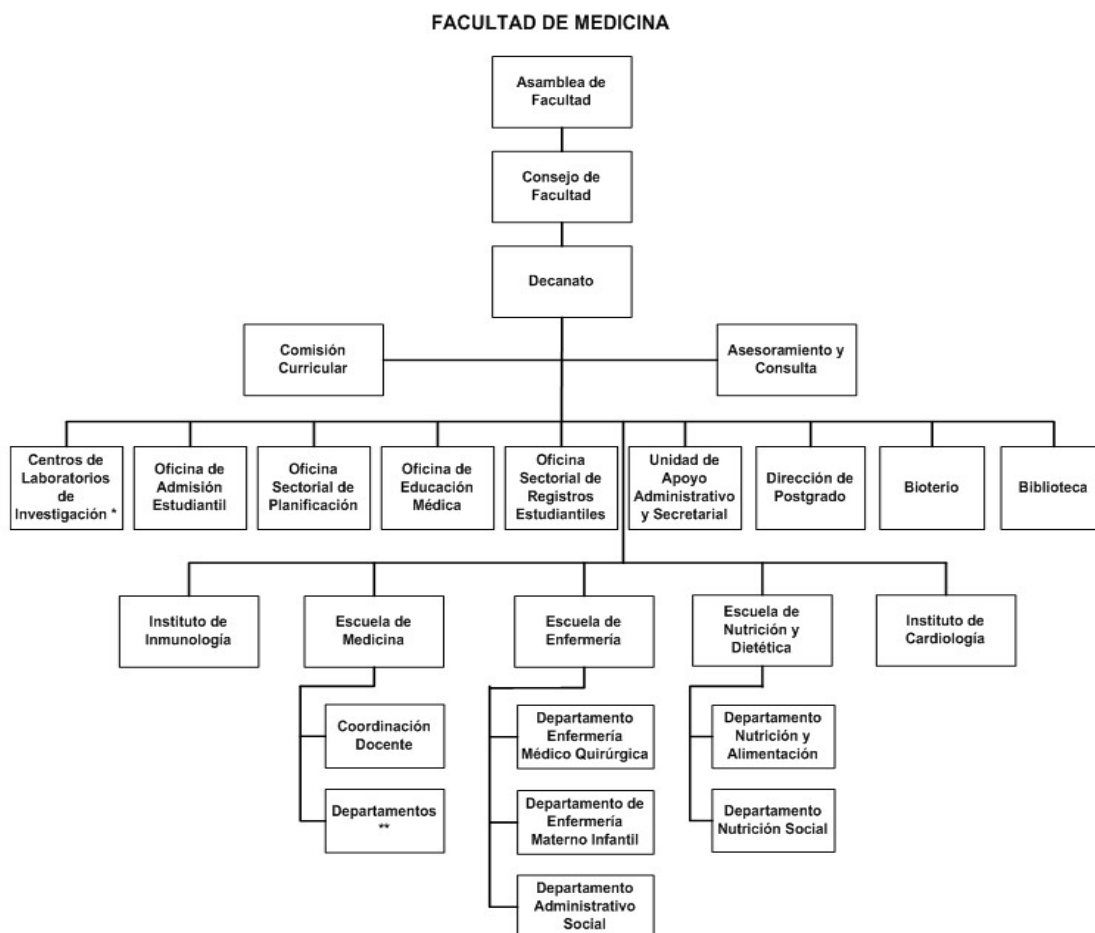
FACULTAD DE MEDICINA

Asamblea de Facultad

Consejo de Facultad

Decanato

Comisión Curricular

Asesoramiento y Consulta

Centros de Laboratorios de Investigación *

Oficina de Admisión Estudiantil

Oficina Sectorial de Planificación

Oficina de Educación Médica

Oficina Sectorial de Registros Estudiantiles

Unidad de Apoyo Administrativo y Secretarial

Dirección de Postgrado

Bioterio

Biblioteca

Instituto de Inmunología

Escuela de Medicina

Escuela de Enfermería

Escuela de Nutrición y Dietética

Instituto de Cardiología

Coordinación Docente

Departamentos **

Departamento Enfermería Médico Quirúrgica

Departamento de Enfermería Materno Infantil

Departamento Administrativo Social

Departamento Nutrición y Alimentación

Departamento Nutrición Social